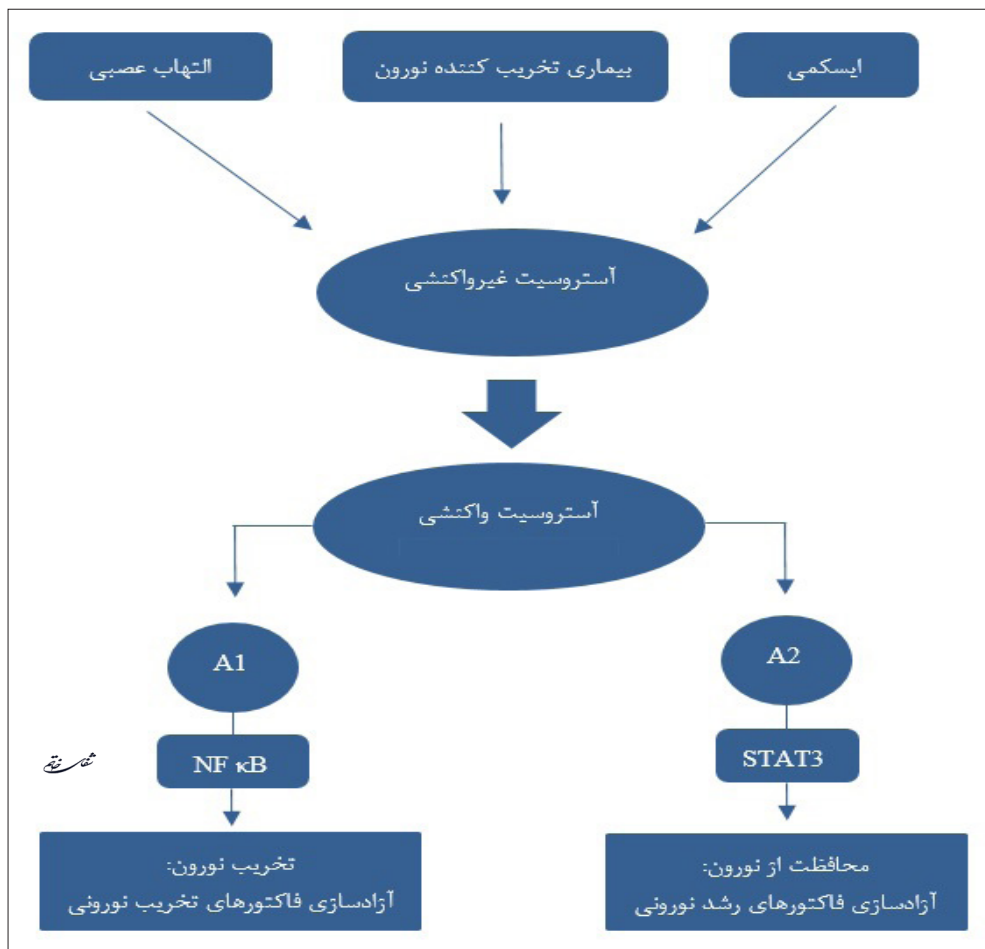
ایسکمی

بیماری تخریب کننده نورون

التهاب عصبی

آستروسیت غیرواکنشی

آستروسیت واکنشی

A2

STAT3

محافظت از نورون:
آزادسازی فاکتورهای رشد نورونی

A1

NF κB

تخریب نورون:
آزادسازی فاکتورهای تخریب نورونی

شفا آنلاین